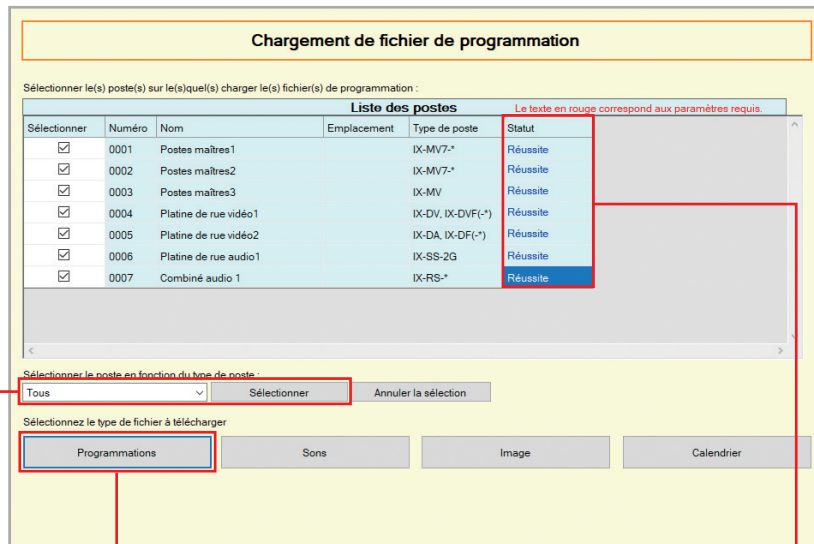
Chargement de fichier de programmation

Sélectionner le(s) poste(s) sur le(s)quel(s) charger le(s) fichier(s) de programmation :

Liste des postes

Le texte en rouge correspond aux paramètres requis.

| Sélectionner | Numéro | Nom | Emplacement | Type de poste | Statut |
|---|---|---|---|---|---|
| ☑ | 0001 | Postes maîtres1 | | IX-MV7-* | Réussite |
| ☑ | 0002 | Postes maîtres2 | | IX-MV7-* | Réussite |
| ☑ | 0003 | Postes maîtres3 | | IX-MV | Réussite |
| ☑ | 0004 | Platine de rue vidéo1 | | IX-DV, IX-DVF(-*) | Réussite |
| ☑ | 0005 | Platine de rue vidéo2 | | IX-DA, IX-DF(-*) | Réussite |
| ☑ | 0006 | Platine de rue audio1 | | IX-SS-2G | Réussite |
| ☑ | 0007 | Combiné audio 1 | | IX-RS-* | Réussite |

Sélectionner le poste en fonction du type de poste :

Tous

Sélectionner

Annuler la sélection

Sélectionnez le type de fichier à télécharger

Programmations

Sons

Image

Calendrier